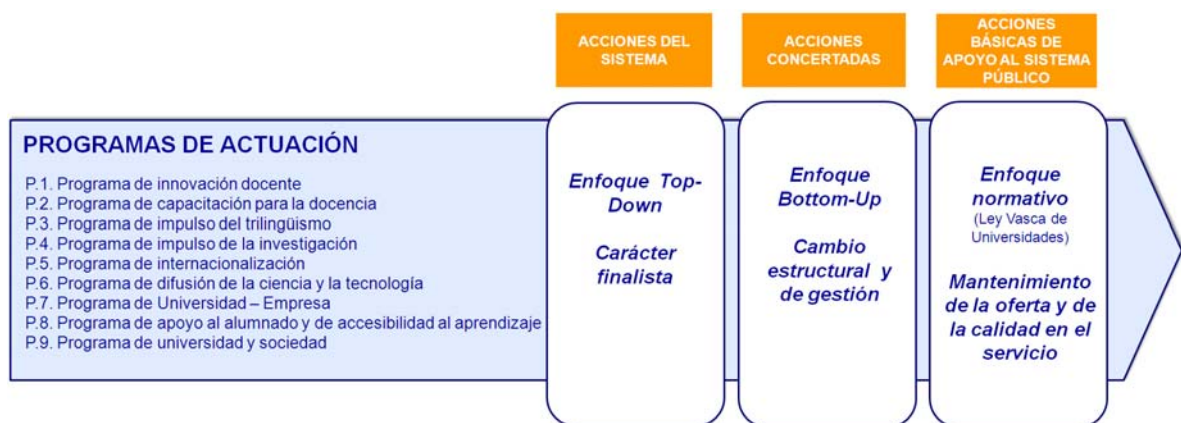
ACCIONES DEL SISTEMA

ACCIONES CONCERTADAS

ACCIONES BÁSICAS DE APOYO AL SISTEMA PÚBLICO

PROGRAMAS DE ACTUACIÓN

P.1. Programa de innovación docente
P.2. Programa de capacitación para la docencia
P.3. Programa de impulso del trilingüismo
P.4. Programa de impulso de la investigación
P.5. Programa de internacionalización
P.6. Programa de difusión de la ciencia y la tecnología
P.7. Programa de Universidad – Empresa
P.8. Programa de apoyo al alumnado y de accesibilidad al aprendizaje
P.9. Programa de universidad y sociedad

Enfoque Top-Down

Carácter finalista

Enfoque Bottom-Up

Cambio estructural y de gestión

Enfoque normativo
(Ley Vasca de Universidades)

Mantenimiento de la oferta y de la calidad en el servicio